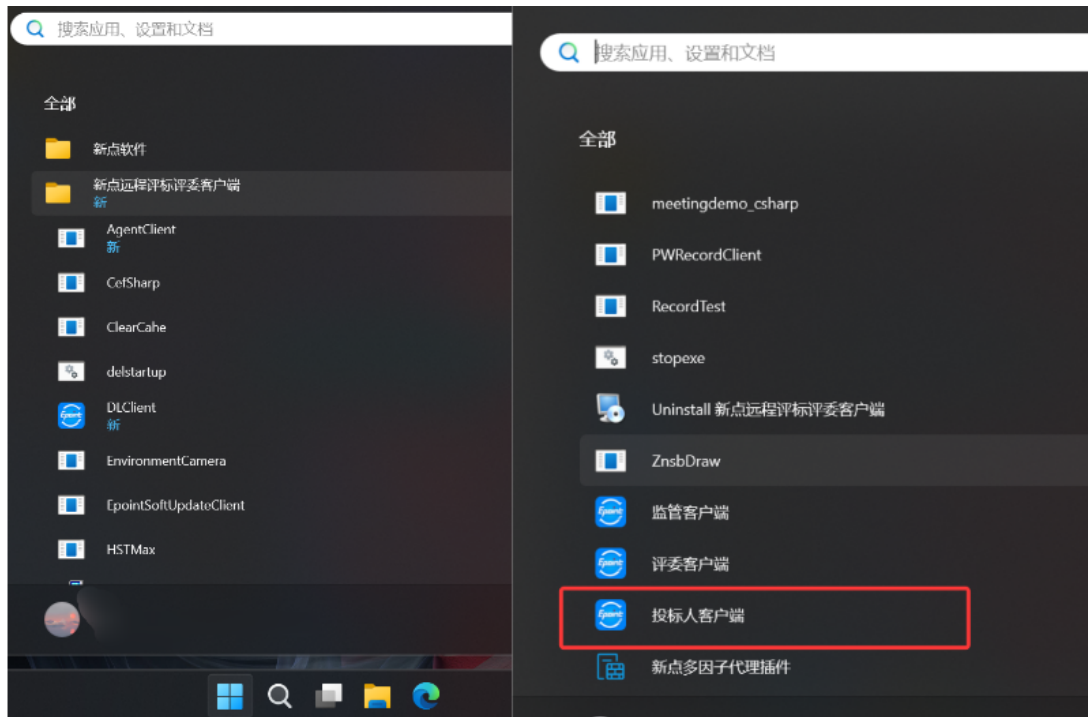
搜索应用、设置和文档

全部

新点软件

新点远程评标评委客户端
新

AgentClient
新

CefSharp

ClearCahe

delstartup

DLClient
新

EnvironmentCamera

EpointSoftUpdateClient

HSTMax

搜索应用、设置和文档

全部

meetingdemo_csharp

PWRecordClient

RecordTest

stopexe

Uninstall 新点远程评标评委客户端

ZnsbDraw

监管客户端

评委客户端

投标人客户端

新点多因子代理插件